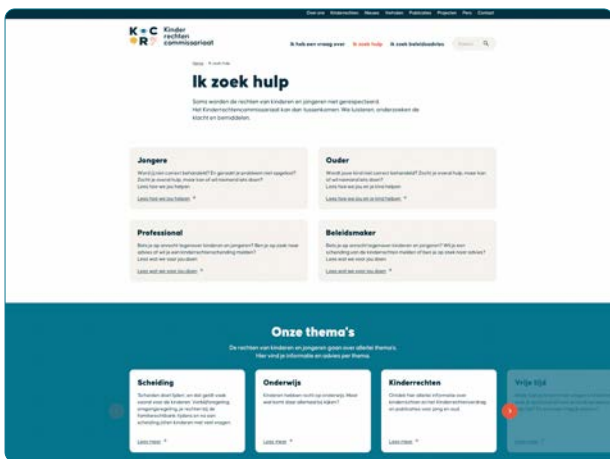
Over ons Kinderrechten Nieuws Verhalen Publicaties Projecten Pers Contact

Kinder rechten commissariaat

Ik heb een vraag over Ik zoek hulp Ik zoek beleidsadvies Zoeken

Home > Ik zoek hulp

Ik zoek hulp

Soms worden de rechten van kinderen en jongeren niet gerespecteerd. Het Kinderrechtencommissariaat kan dan tussenkomen. We luisteren, onderzoeken de klacht en bemiddelen.

Jongere

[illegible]

Lees hoe we jou helpen

Ouder

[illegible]

Lees hoe we jou en je kind helpen

Professional

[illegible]

Lees wat we voor jou doen

Beleidsmaker

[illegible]

Lees wat we voor jou doen

Onze thema's

De rechten van kinderen en jongeren gaan over allerlei thema's. Hier vind je informatie en advies per thema.

Scheiding

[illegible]

Lees meer

Onderwijs

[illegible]

Lees meer

Kinderrechten

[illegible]

Lees meer

Vrije tijd

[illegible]

Lees meer